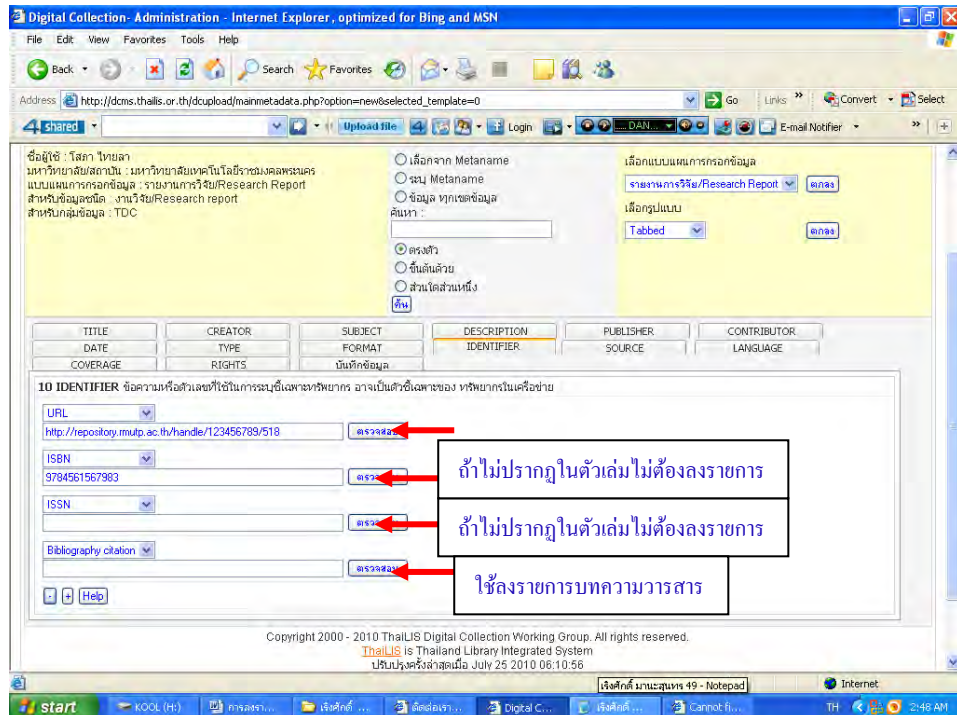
Digital Collection- Administration - Internet Explorer , optimized for Bing and MSN

File Edit View Favorites Tools Help

Back Search Favorites

Address http://dcms.thailis.or.th/dcupload/mainmetadata.php?option=new&selected_template=0 Go Links Convert Select

4shared Upload file Login E-mail Notifier

ชื่อผู้ใช้ : โสภา ไทยลา
มหาวิทยาลัย/สถาบัน : มหาวิทยาลัยเทคโนโลยีราชมงคลพระนคร
แบบแผนการกรอกข้อมูล : รายงานการวิจัย/Research Report
สำหรับข้อมูลชนิด : งานวิจัย/Research report
สำหรับกลุ่มข้อมูล : TDC

เลือกจาก Metaname
ระบุ Metaname
ข้อมูล ทุกเขตข้อมูล
ค้นหา :
ตรงตัว
ขึ้นต้นด้วย
ส่วนใดส่วนหนึ่ง
ค้น

เลือกแบบแผนการกรอกข้อมูล
รายงานการวิจัย/Research Report ตกลง
เลือกรูปแบบ
Tabbed ตกลง

| TITLE | CREATOR | SUBJECT | DESCRIPTION | PUBLISHER | CONTRIBUTOR |
|---|---|---|---|---|---|
| DATE | TYPE | FORMAT | IDENTIFIER | SOURCE | LANGUAGE |
| COVERAGE | RIGHTS | บันทึกข้อมูล | | | |

10 IDENTIFIER ข้อความหรือตัวเลขที่ใช้ในการระบุชี้เฉพาะทรัพยากร อาจเป็นตัวชี้เฉพาะของ ทรัพยากรในเครือข่าย

URL
http://repository.rmutp.ac.th/handle/123456789/518 ตรวจสอบ

ISBN
9784561567983 ตรว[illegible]

ถ้าไม่ปรากฏในตัวเล่มไม่ต้องลงรายการ

ISSN
ตรว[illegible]

ถ้าไม่ปรากฏในตัวเล่มไม่ต้องลงรายการ

Bibliography citation
ตรวจสอบ

ใช้ลงรายการบทความวารสาร

- + Help

Copyright 2000 - 2010 ThaiLIS Digital Collection Working Group. All rights reserved.
ThaiLIS is Thailand Library Integrated System
ปรับปรุงครั้งล่าสุดเมื่อ July 25 2010 06:10:56

เริงศักดิ์ มานะสุนทร 49 - Notepad
Internet

start KOOL (H:) การลงรา... เริงศักดิ์ ... ติดต่อเรา... Digital C... เริงศักดิ์... Cannot fi... TH 2:48 AM